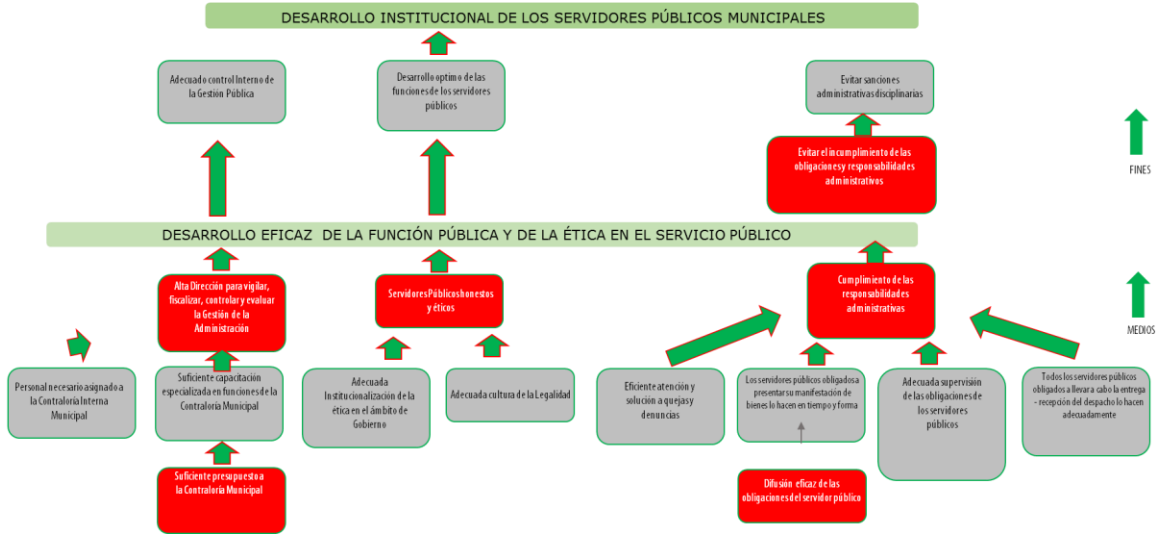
DESARROLLO INSTITUCIONAL DE LOS SERVIDORES PÚBLICOS MUNICIPALES

Adecuado control Interno de la Gestión Pública

Desarrollo optimo de las funciones de los servidores públicos

Evitar sanciones administrativas disciplinarias

Evitar el incumplimiento de las obligaciones y responsabilidades administrativos

FINES

DESARROLLO EFICAZ DE LA FUNCIÓN PÚBLICA Y DE LA ÉTICA EN EL SERVICIO PÚBLICO

Alta Dirección para vigilar, fiscalizar, controlar y evaluar la Gestión de la Administración

Servidores Públicos honestos y éticos

Cumplimiento de las responsabilidades administrativas

MEDIOS

Personal necesario asignado a la Contraloría Interna Municipal

Suficiente capacitación especializada en funciones de la Contraloría Municipal

Adecuada Institucionalización de la ética en el ámbito de Gobierno

Adecuada cultura de la Legalidad

Eficiente atención y solución a quejas y denuncias

Los servidores públicos obligados a presentar su manifestación de bienes lo hacen en tiempo y forma

Adecuada supervisión de las obligaciones de los servidores públicos

Todos los servidores públicos obligados a llevara cabo la entrega - recepción del despacho lo hacen adecuadamente

Suficiente presupuesto a la Contraloría Municipal

Difusión eficaz de las obligaciones del servidor público